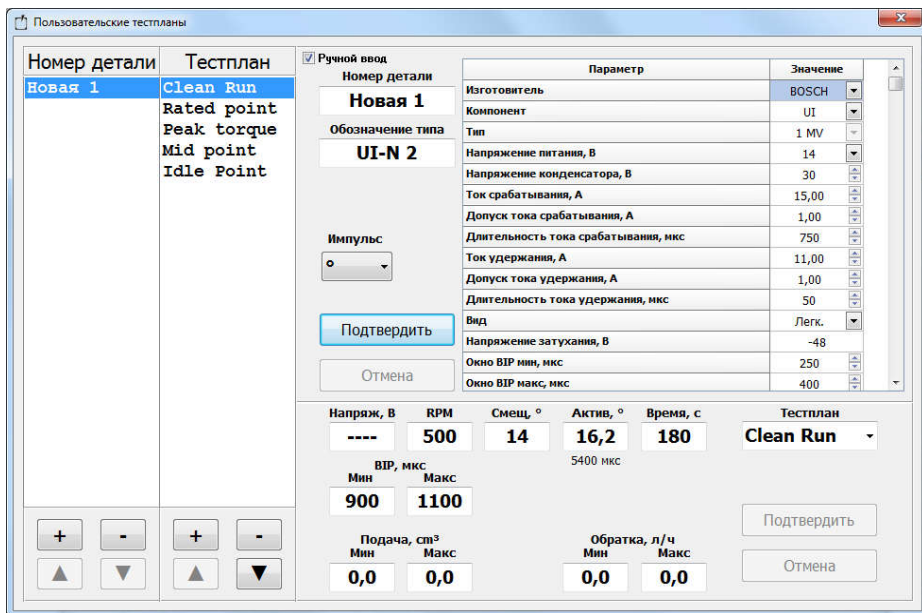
Пользовательские тестпланы

Номер детали | Тестплан

Новая 1

Clean Run
Rated point
Peak torque
Mid point
Idle Point

+ -
+ -

Ручной ввод
Номер детали
Новая 1
Обозначение типа
UI-N 2

Импульс

Подтвердить
Отмена

| Параметр | Значение |
|---|---|
| Изготовитель | BOSCH |
| Компонент | UI |
| Тип | 1 MV |
| Напряжение питания, В | 14 |
| Напряжение конденсатора, В | 30 |
| Ток срабатывания, А | 15,00 |
| Допуск тока срабатывания, А | 1,00 |
| Длительность тока срабатывания, мкс | 750 |
| Ток удержания, А | 11,00 |
| Допуск тока удержания, А | 1,00 |
| Длительность тока удержания, мкс | 50 |
| Вид | Легк. |
| Напряжение затухания, В | -48 |
| Окно BIP мин, мкс | 250 |
| Окно BIP макс, мкс | 400 |

Напряж, В ----
RPM 500
Смещ, ° 14
Актив, ° 16,2
5400 мкс
Время, с 180
Тестплан Clean Run

BIP, мкс
Мин 900
Макс 1100

Подтвердить

Подача, cm³
Мин 0,0
Макс 0,0

Обратка, л/ч
Мин 0,0
Макс 0,0

Отмена